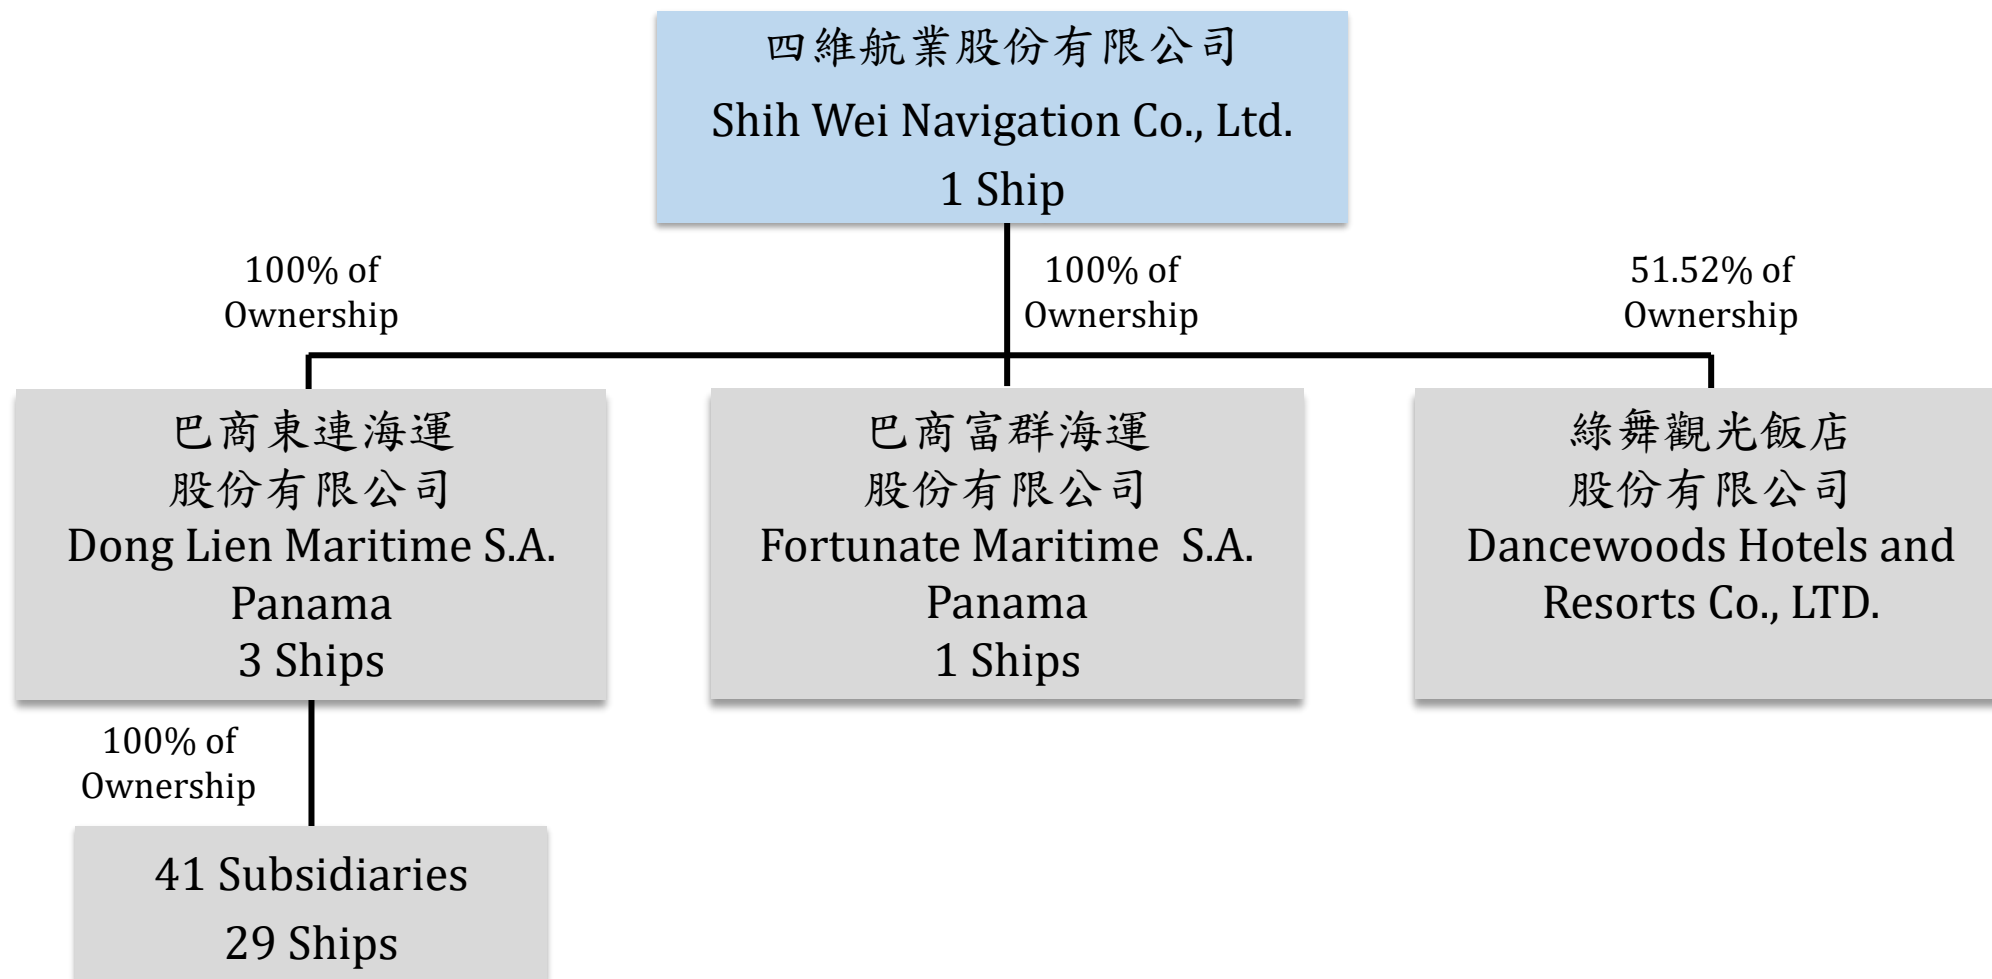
四維航業股份有限公司
Shih Wei Navigation Co., Ltd.
1 Ship

100% of Ownership

100% of Ownership

51.52% of Ownership

巴商東連海運
股份有限公司
Dong Lien Maritime S.A.
Panama
3 Ships

巴商富群海運
股份有限公司
Fortunate Maritime S.A.
Panama
1 Ships

綠舞觀光飯店
股份有限公司
Dancewoods Hotels and Resorts Co., LTD.

100% of Ownership

41 Subsidiaries
29 Ships